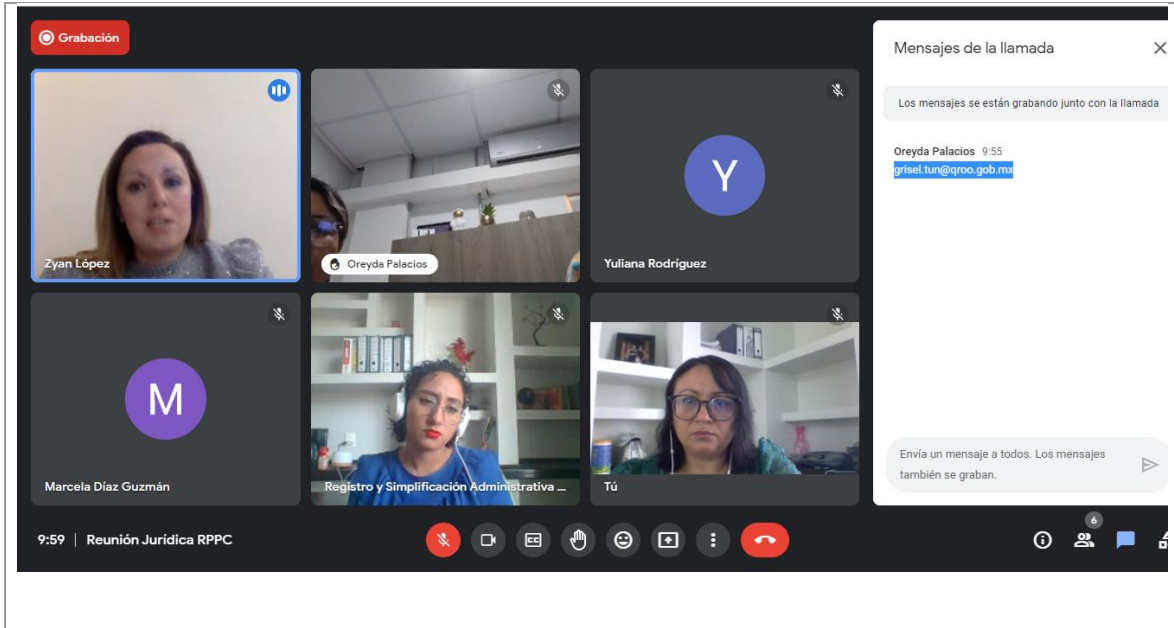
Grabación

Zyan López

Oreyda Palacios

Y

Yuliana Rodríguez

M

Marcela Díaz Guzmán

Registro y Simplificación Administrativa ...

Tú

Mensajes de la llamada

Los mensajes se están grabando junto con la llamada

Oreyda Palacios 9:55
grisel.tun@qroo.gob.mx

Envía un mensaje a todos. Los mensajes también se graban.

9:59 | Reunión Jurídica RPPC

6